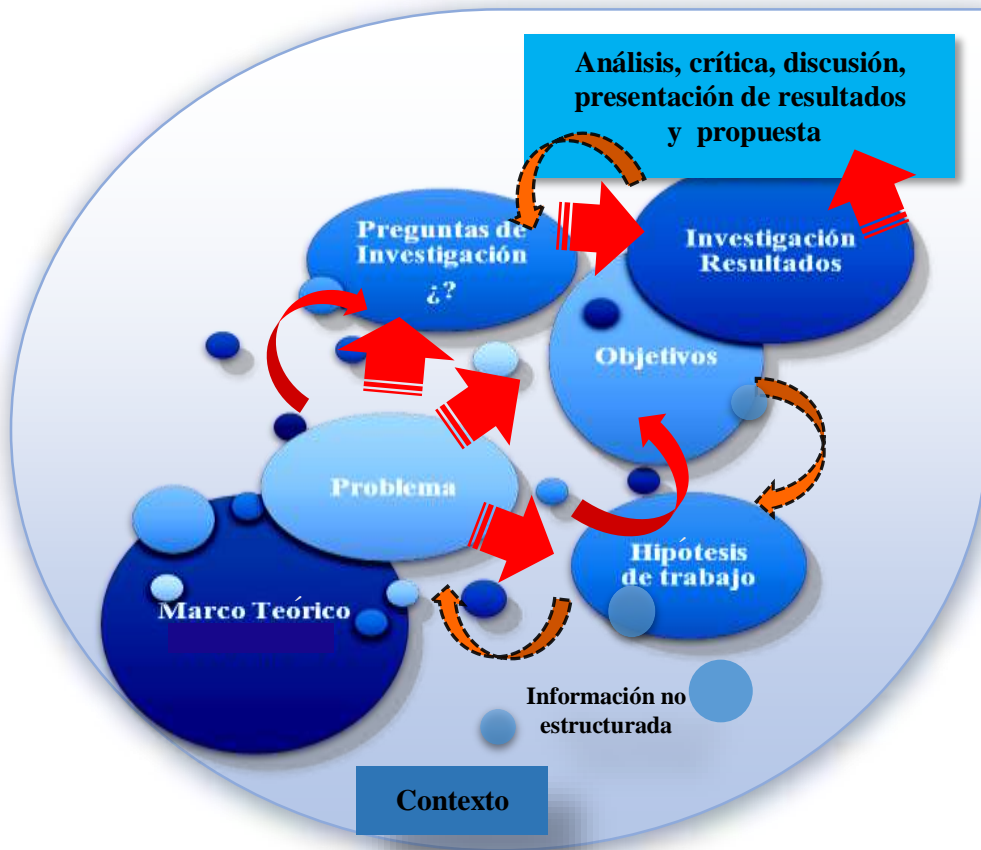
Análisis, crítica, discusión, presentación de resultados y propuesta

Preguntas de Investigación ¿?

Investigación Resultados

Objetivos

Problema

Hipótesis de trabajo

Marco Teórico

Información no estructurada

Contexto